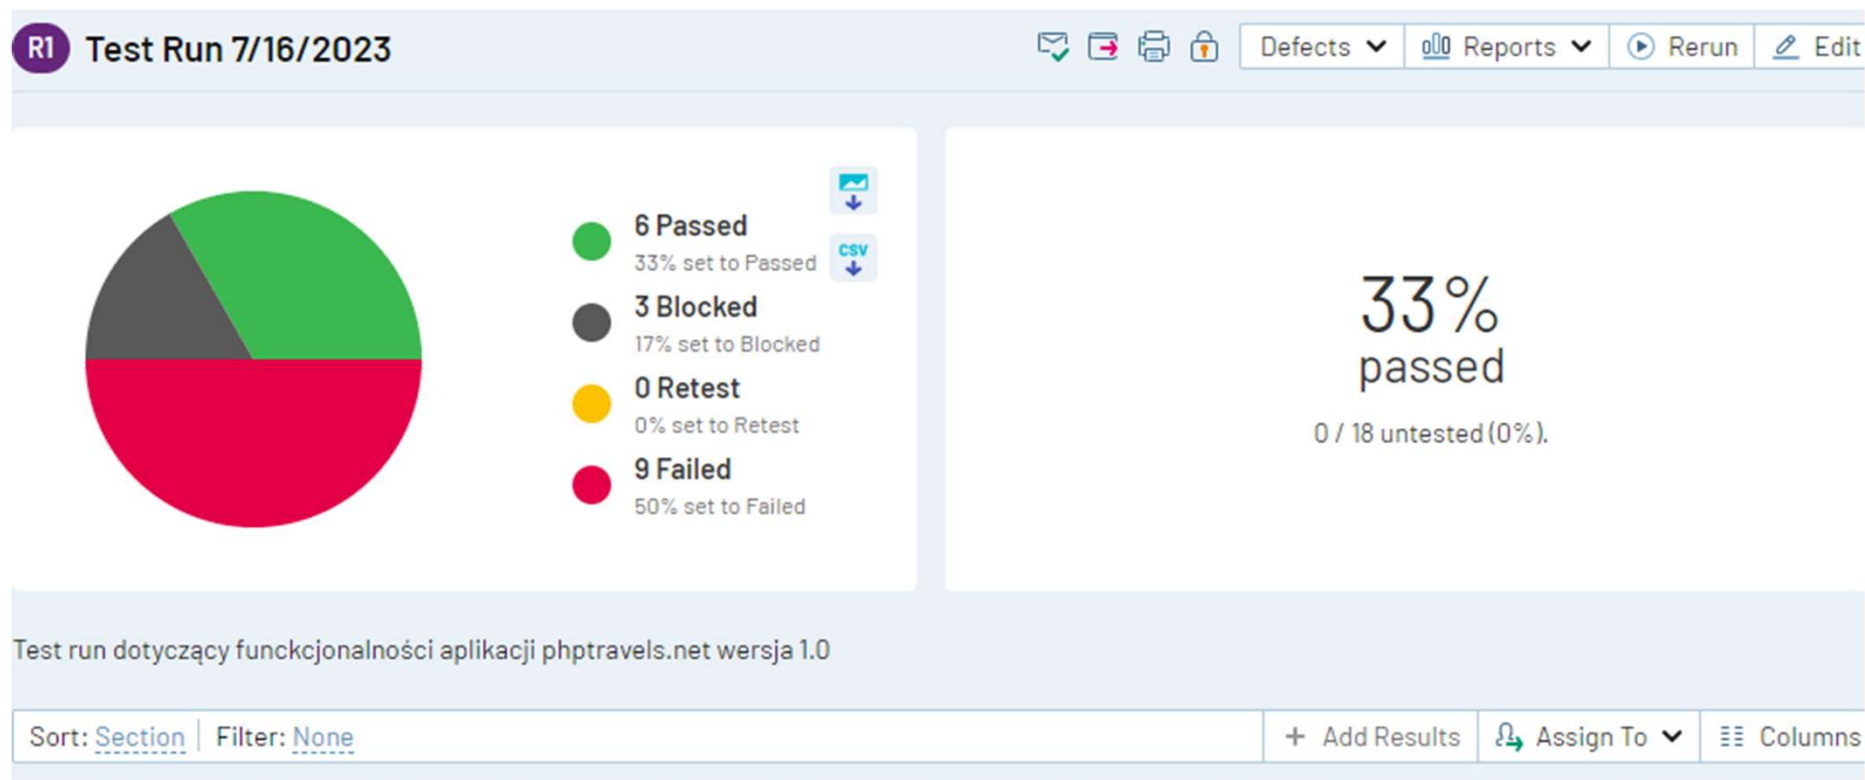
R1 Test Run 7/16/2023

Defects Reports Rerun Edit

6 Passed
33% set to Passed

CSV

3 Blocked
17% set to Blocked

0 Retest
0% set to Retest

9 Failed
50% set to Failed

33%
passed

0 / 18 untested (0%).

Test run dotyczący funckcjonalności aplikacji phptravels.net wersja 1.0

Sort: Section | Filter: None

+ Add Results Assign To Columns